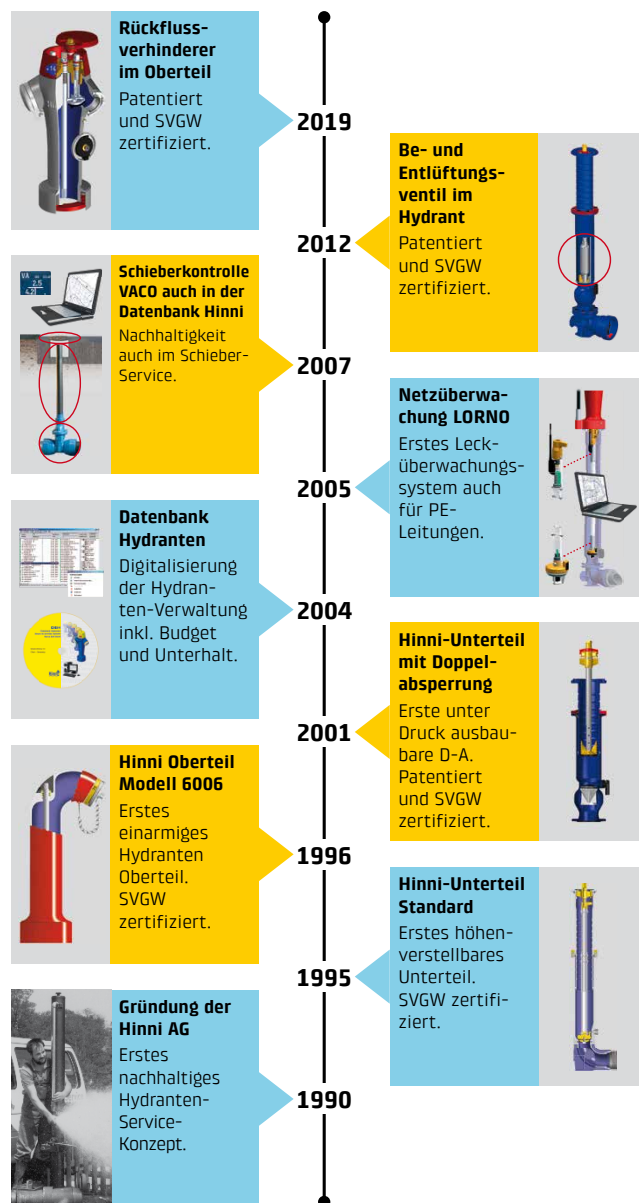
**Rückflussverhinderer im Oberteil**
Patentiert und SVGW zertifiziert.

2019

**Be- und Entlüftungsventil im Hydrant**
Patentiert und SVGW zertifiziert.

2012

VA 2.5 4.71

**Schieberkontrolle VACO auch in der Datenbank Hinni**
Nachhaltigkeit auch im Schieber-Service.

2007

**Netzüberwachung LORNO**
Erstes Lecküberwachungssystem auch für PE-Leitungen.

2005

**Datenbank Hydranten**
Digitalisierung der Hydranten-Verwaltung inkl. Budget und Unterhalt.

2004

**Hinni-Unterteil mit Doppelabsperrung**
Erste unter Druck ausbaubare D-A. Patentiert und SVGW zertifiziert.

2001

**Hinni Oberteil Modell 6006**
Erstes einarmiges Hydranten Oberteil. SVGW zertifiziert.

1996

**Hinni-Unterteil Standard**
Erstes höhenverstellbares Unterteil. SVGW zertifiziert.

1995

**Gründung der Hinni AG**
Erstes nachhaltiges Hydranten-Service-Konzept.

1990